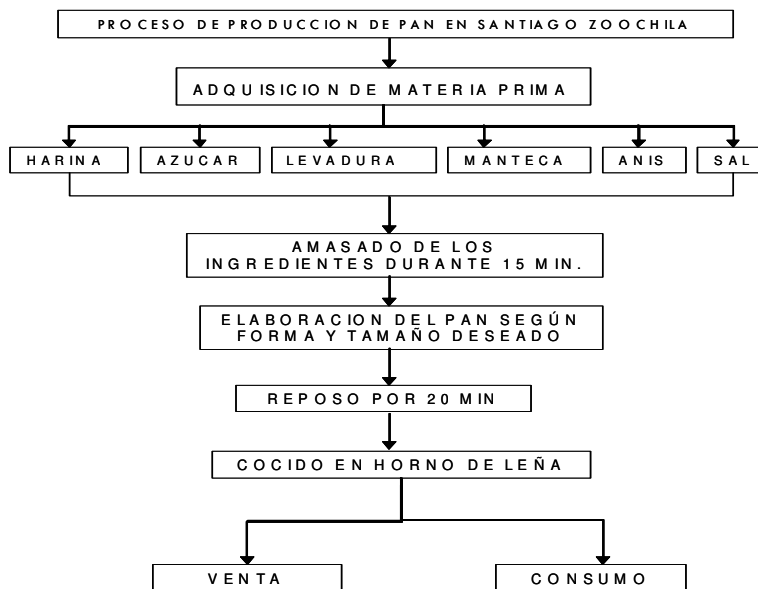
PROCESO DE PRODUCCION DE PAN EN SANTIAGO ZOOCHILA

ADQUISICION DE MATERIA PRIMA

HARINA

AZUCAR

LEVADURA

MANTECA

ANIS

SAL

AMASADO DE LOS INGREDIENTES DURANTE 15 MIN.

ELABORACION DEL PAN SEGÚN FORMA Y TAMAÑO DESEADO

REPOSO POR 20 MIN

COCIDO EN HORNO DE LEÑA

VENTA

CONSUMO